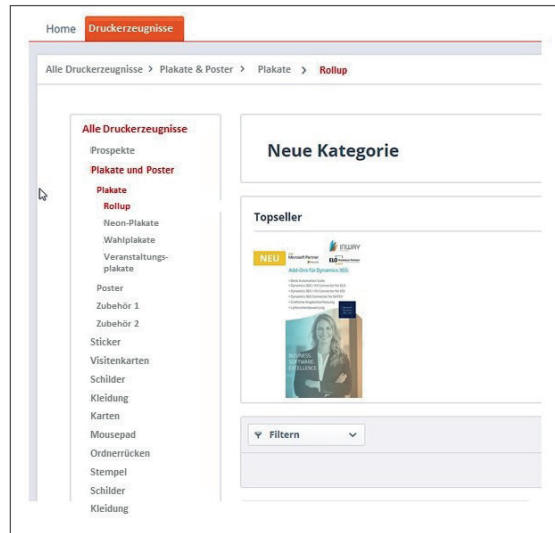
Home Druckerzeugnisse

Alle Druckerzeugnisse > Plakate & Poster > Plakate > Rollup

Alle Druckerzeugnisse
Prospekte
Plakate und Poster
Plakate
Rollup
Neon-Plakate
Wahlplakate
Veranstaltungsplakate
Poster
Zubehör 1
Zubehör 2
Sticker
Visitenkarten
Schilder
Kleidung
Karten
Mousepad
Ordnerrücken
Stempel
Schilder
Kleidung

Neue Kategorie

Topseller

NEU
Microsoft Partner
Add-Ons für Dynamics 365
BUSINESS SOFTWARE EXCELLENCE

Filtern